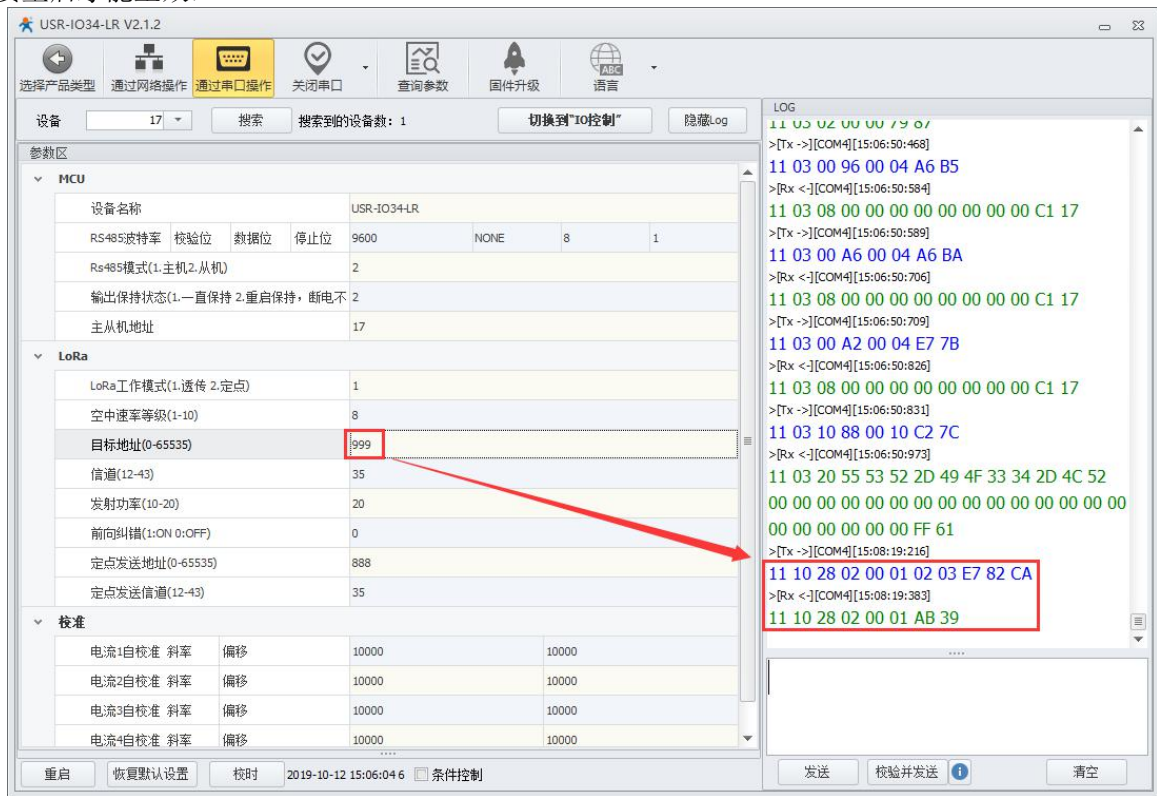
USR-IO34-LR V2.1.2

选择产品类型 通过网络操作 通过串口操作 关闭串口 查询参数 固件升级 语言

设备 17 搜索 搜索到的设备数：1 切换到"IO控制" 隐藏Log

参数区

MCU

| 设备名称 | USR-IO34-LR | | |
|---|---|---|---|
| RS485波特率 校验位 数据位 停止位 | 9600 | NONE | 8 | 1 |
| Rs485模式(1.主机2.从机) | 2 | | |
| 输出保持状态(1.一直保持 2.重启保持，断电不 | 2 | | |
| 主从机地址 | 17 | | |

LoRa

| LoRa工作模式(1.透传 2.定点) | 1 |
|---|---|
| 空中速率等级(1-10) | 8 |
| 目标地址(0-65535) | 999 |
| 信道(12-43) | 35 |
| 发射功率(10-20) | 20 |
| 前向纠错(1:ON 0:OFF) | 0 |
| 定点发送地址(0-65535) | 888 |
| 定点发送信道(12-43) | 35 |

校准

| 电流1自校准 斜率 | 偏移 | 10000 | 10000 |
|---|---|---|---|
| 电流2自校准 斜率 | 偏移 | 10000 | 10000 |
| 电流3自校准 斜率 | 偏移 | 10000 | 10000 |
| 电流4自校准 斜率 | 偏移 | 10000 | 10000 |

重启 恢复默认设置 校时 2019-10-12 15:06:04 6 条件控制

LOG
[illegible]
>[Tx ->][COM4][15:06:50:468]
11 03 00 96 00 04 A6 B5
>[Rx <-][COM4][15:06:50:584]
11 03 08 00 00 00 00 00 00 00 00 C1 17
>[Tx ->][COM4][15:06:50:589]
11 03 00 A6 00 04 A6 BA
>[Rx <-][COM4][15:06:50:706]
11 03 08 00 00 00 00 00 00 00 00 C1 17
>[Tx ->][COM4][15:06:50:709]
11 03 00 A2 00 04 E7 7B
>[Rx <-][COM4][15:06:50:826]
11 03 08 00 00 00 00 00 00 00 00 C1 17
>[Tx ->][COM4][15:06:50:831]
11 03 10 88 00 10 C2 7C
>[Rx <-][COM4][15:06:50:973]
11 03 20 55 53 52 2D 49 4F 33 34 2D 4C 52 00 00 00 00 00 00 00 00 00 00 00 00 00 00 00 00 00 00 00 00 00 FF 61
>[Tx ->][COM4][15:08:19:216]
11 10 28 02 00 01 02 03 E7 82 CA
>[Rx <-][COM4][15:08:19:383]
11 10 28 02 00 01 AB 39

发送 校验并发送 清空